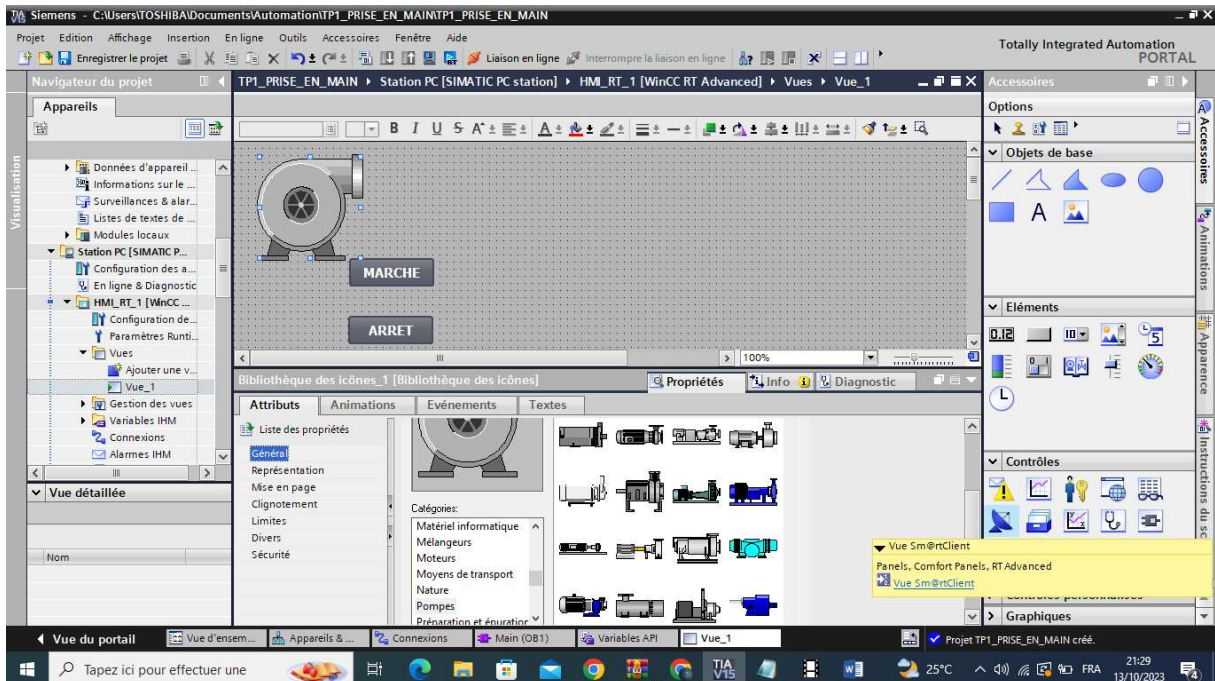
Siemens - C:\Users\TOSHIBA\Documents\Automation\TP1_PRISE_EN_MAIN\TP1_PRISE_EN_MAIN

Projet Edition Affichage Insertion En ligne Outils Accessoires Fenêtre Aide

Enregistrer le projet Liaison en ligne Interrompre la liaison en ligne

Totally Integrated Automation PORTAL

Navigateur du projet

Appareils

Visualisation

Données d'appareil ...
Informations sur le ...
Surveillances & alar...
Listes de textes de ...
Modules locaux
Station PC [SIMATIC P...
Configuration des a...
En ligne & Diagnostic
HMI_RT_1 [WinCC ...
Configuration de...
Paramètres Runti...
Vues
Ajouter une v...
Vue_1
Gestion des vues
Variables IHM
Connexions
Alarmes IHM

Vue détaillée

Nom

TP1_PRISE_EN_MAIN ▸ Station PC [SIMATIC PC station] ▸ HMI_RT_1 [WinCC RT Advanced] ▸ Vues ▸ Vue_1

MARCHE

ARRET

100%

Bibliothèque des icônes_1 [Bibliothèque des icônes]

Propriétés Info Diagnostic

Attributs Animations Evénements Textes

Liste des propriétés

Général
Représentation
Mise en page
Clignotement
Limites
Divers
Sécurité

Catégories:
Matériel informatique
Mélangeurs
Moteurs
Moyens de transport
Nature
Pompes
Préparation et épuration

Accessoires

Options

Objets de base

A

Eléments

0.12

5

Contrôles

Vue Sm@rtClient
Panels, Comfort Panels, RT Advanced
Vue Sm@rtClient

Graphiques

Accessoires
Animations
Apparence
Instructions du sc

Vue du portail Vue d'ensem... Appareils &... Connexions Main (OB1) Variables API Vue_1

Projet TP1_PRISE_EN_MAIN créé.

Tapez ici pour effectuer une

TIA V15

25°C FRA 21:29 13/10/2023